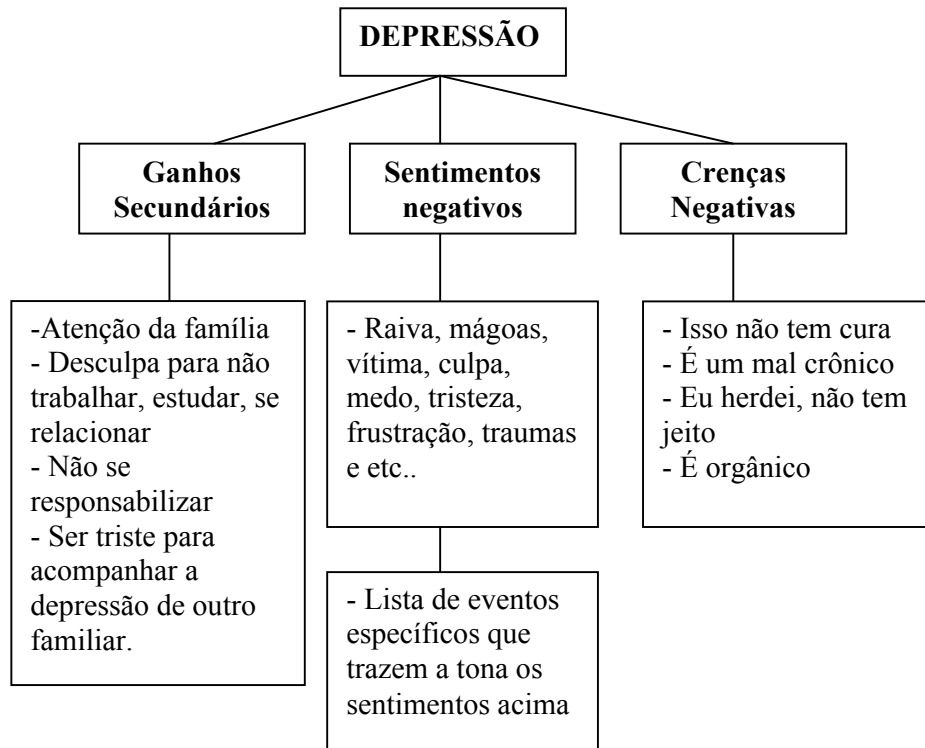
DEPRESSÃO

Ganhos Secundários

Sentimentos negativos

Crenças Negativas

-Atenção da família
- Desculpa para não trabalhar, estudar, se relacionar
- Não se responsabilizar
- Ser triste para acompanhar a depressão de outro familiar.

- Raiva, mágoas, vítima, culpa, medo, tristeza, frustração, traumas e etc..

- Lista de eventos específicos que trazem a tona os sentimentos acima

- Isso não tem cura
- É um mal crônico
- Eu herdei, não tem jeito
- É orgânico